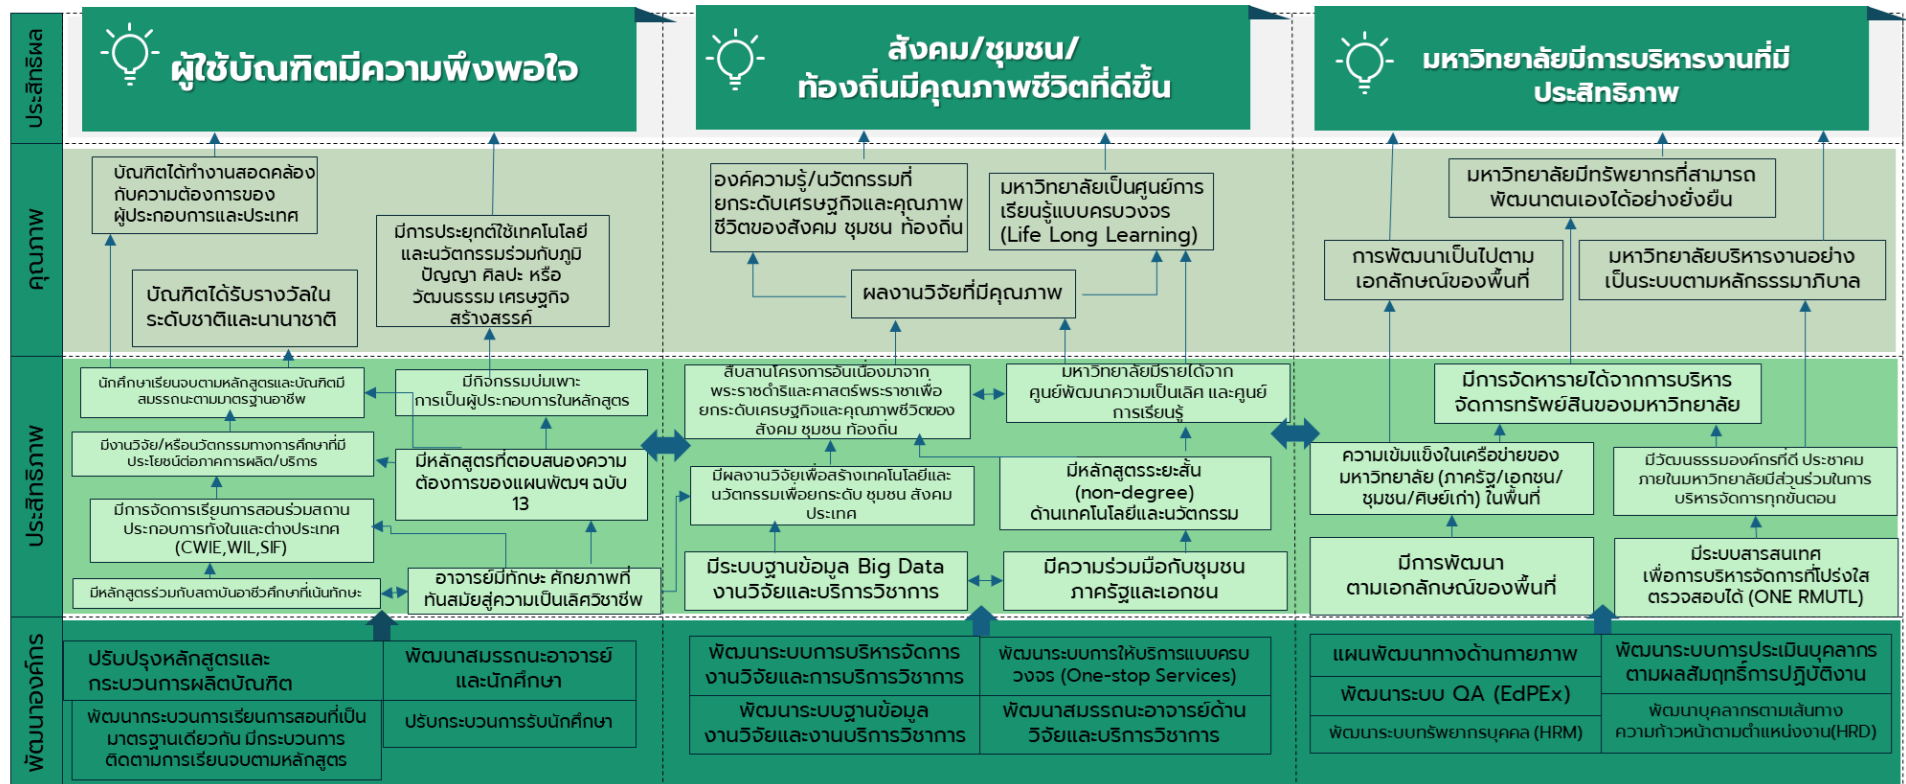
ประสิทธิผล

ผู้ใช้บัณฑิตมีความพึงพอใจ

สังคม/ชุมชน/ท้องถิ่นมีคุณภาพชีวิตที่ดีขึ้น

มหาวิทยาลัยมีการบริหารงานที่มีประสิทธิภาพ

คุณภาพ

บัณฑิตได้ทำงานสอดคล้องกับความต้องการของผู้ประกอบการและประเทศ

มีการประยุกต์ใช้เทคโนโลยีและนวัตกรรมร่วมกับภูมิปัญญา ศิลปะ หรือวัฒนธรรม เศรษฐกิจสร้างสรรค์

บัณฑิตได้รับรางวัลในระดับชาติและนานาชาติ

องค์ความรู้/นวัตกรรมที่ยกระดับเศรษฐกิจและคุณภาพชีวิตของสังคม ชุมชน ท้องถิ่น

มหาวิทยาลัยเป็นศูนย์การเรียนรู้แบบครบวงจร (Life Long Learning)

ผลงานวิจัยที่มีคุณภาพ

มหาวิทยาลัยมีทรัพยากรที่สามารถพัฒนาตนเองได้อย่างยั่งยืน

การพัฒนาเป็นไปตามเอกลักษณ์ของพื้นที่

มหาวิทยาลัยบริหารงานอย่างเป็นระบบตามหลักธรรมาภิบาล

ประสิทธิภาพ

นักศึกษาเรียนจบตามหลักสูตรและบัณฑิตมีสมรรถนะตามมาตรฐานอาชีพ

มีกิจกรรมบ่มเพาะการเป็นผู้ประกอบการในหลักสูตร

มีงานวิจัย/หรือนวัตกรรมทางการศึกษาที่มีประโยชน์ต่อภาคการผลิต/บริการ

มีหลักสูตรที่ตอบสนองความต้องการของแผนพัฒฯ ฉบับ 13

มีการจัดการเรียนการสอนร่วมสถานประกอบการทั้งในและต่างประเทศ (CWIE,WIL,SIF)

มีหลักสูตรร่วมกับสถาบันอาชีวศึกษาที่เน้นทักษะ

อาจารย์มีทักษะ ศักยภาพที่ทันสมัยสู่ความเป็นเลิศวิชาชีพ

สืบสานโครงการอันเนื่องมาจากพระราชดำริและศาสตร์พระราชาเพื่อยกระดับเศรษฐกิจและคุณภาพชีวิตของสังคม ชุมชน ท้องถิ่น

มหาวิทยาลัยมีรายได้จากศูนย์พัฒนาความเป็นเลิศ และศูนย์การเรียนรู้

มีผลงานวิจัยเพื่อสร้างเทคโนโลยีและนวัตกรรมเพื่อยกระดับ ชุมชน สังคม ประเทศ

มีหลักสูตรระยะสั้น (non-degree) ด้านเทคโนโลยีและนวัตกรรม

มีระบบฐานข้อมูล Big Data งานวิจัยและบริการวิชาการ

มีความร่วมมือกับชุมชน ภาครัฐและเอกชน

มีการจัดหารายได้จากการบริหารจัดการทรัพย์สินของมหาวิทยาลัย

ความเข้มแข็งในเครือข่ายของมหาวิทยาลัย (ภาครัฐ/เอกชน/ชุมชน/ศิษย์เก่า) ในพื้นที่

มีวัฒนธรรมองค์กรที่ดี ประชาคมภายในมหาวิทยาลัยมีส่วนร่วมในการบริหารจัดการทุกขั้นตอน

มีการพัฒนาตามเอกลักษณ์ของพื้นที่

มีระบบสารสนเทศเพื่อการบริหารจัดการที่โปร่งใส ตรวจสอบได้ (ONE RMUTL)

พัฒนาองค์กร

ปรับปรุงหลักสูตรและกระบวนการผลิตบัณฑิต

พัฒนาสมรรถนะอาจารย์และนักศึกษา

พัฒนากระบวนการเรียนการสอนที่เป็นมาตรฐานเดียวกัน มีกระบวนการติดตามการเรียนจบตามหลักสูตร

ปรับกระบวนการรับนักศึกษา

พัฒนาระบบการบริหารจัดการงานวิจัยและการบริการวิชาการ

พัฒนาระบบการให้บริการแบบครบวงจร (One-stop Services)

พัฒนาระบบฐานข้อมูลงานวิจัยและงานบริการวิชาการ

พัฒนาสมรรถนะอาจารย์ด้านวิจัยและบริการวิชาการ

แผนพัฒนาทางด้านกายภาพ

พัฒนาระบบการประเมินบุคลากรตามผลสัมฤทธิ์การปฏิบัติงาน

พัฒนาระบบ QA (EdPEx)

พัฒนาระบบทรัพยากรบุคคล (HRM)

พัฒนาบุคลากรตามเส้นทางความก้าวหน้าตามตำแหน่งงาน(HRD)